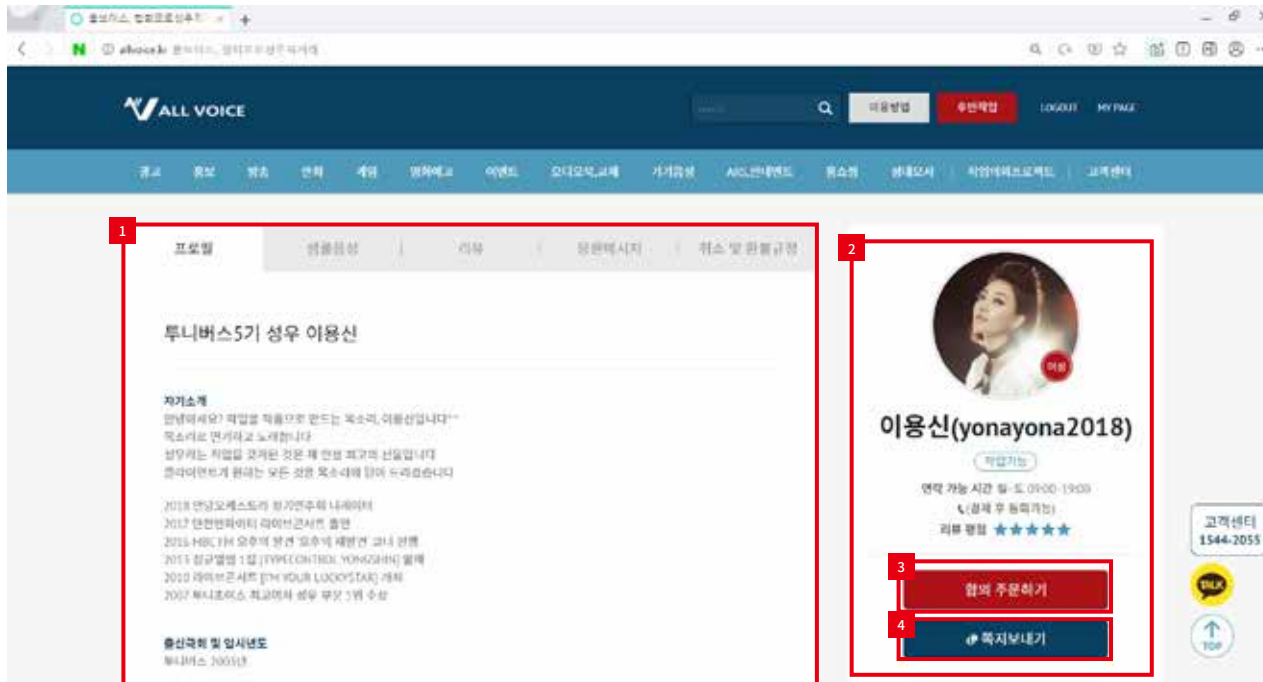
ALL VOICE

이용방법 | 주문작업 | LOGOUT | MY PAGE

광고 | 홍보 | 방송 | 안내 | 게임 | 영화예고 | 이벤트 | 오디오북,교재 | 기기음성 | AI | 홈쇼핑 | 생일 | 고객센터

1

프로필 | 샘플음성 | 리뷰 | 응원메시지 | 취소 및 환불규정

투니버스5기 성우 이용신

자기소개
안녕하세요? 작업을 작품으로 만드는 목소리, 이용신입니다^^
목소리로 연기하고 노래합니다
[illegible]

2018 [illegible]
2017 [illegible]
2016 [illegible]
2015 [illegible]
2010 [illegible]
2007 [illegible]

출신극회 및 입사년도
투니버스 2005년

2

이용신(yonayona2018)

작업가능

연락 가능 시간 월-토 09:00-19:00
(결제 후 통화가능)
리뷰 평점 ★★★★★

3

협의 주문하기

4

쪽지보내기

고객센터
1544-2055

TALK

TOP